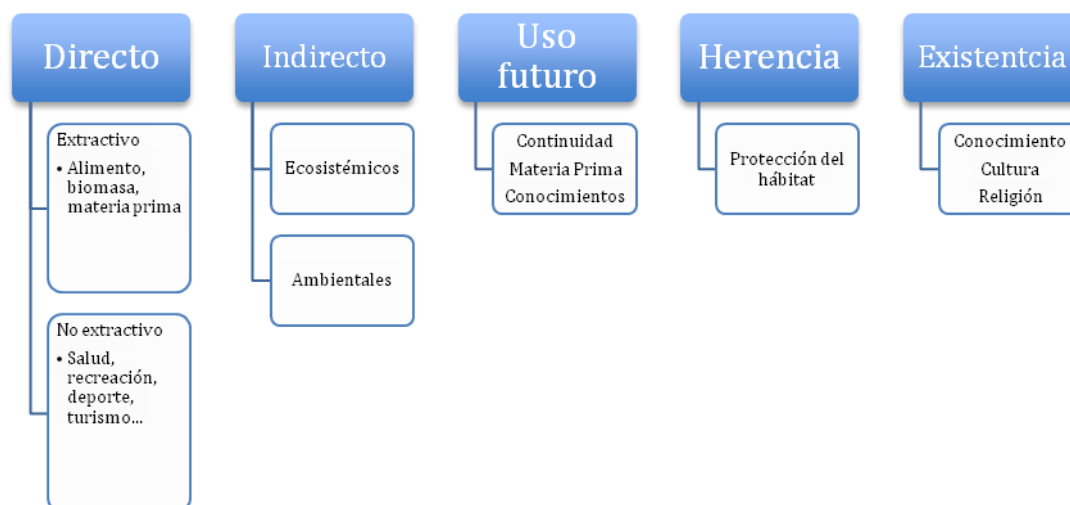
Directo

Extractivo
• Alimento, biomasa, materia prima

No extractivo
• Salud, recreación, deporte, turismo...

Indirecto

Ecosistémicos

Ambientales

Uso futuro

Continuidad
Materia Prima
Conocimientos

Herencia

Protección del hábitat

Existentcia

Conocimiento
Cultura
Religión